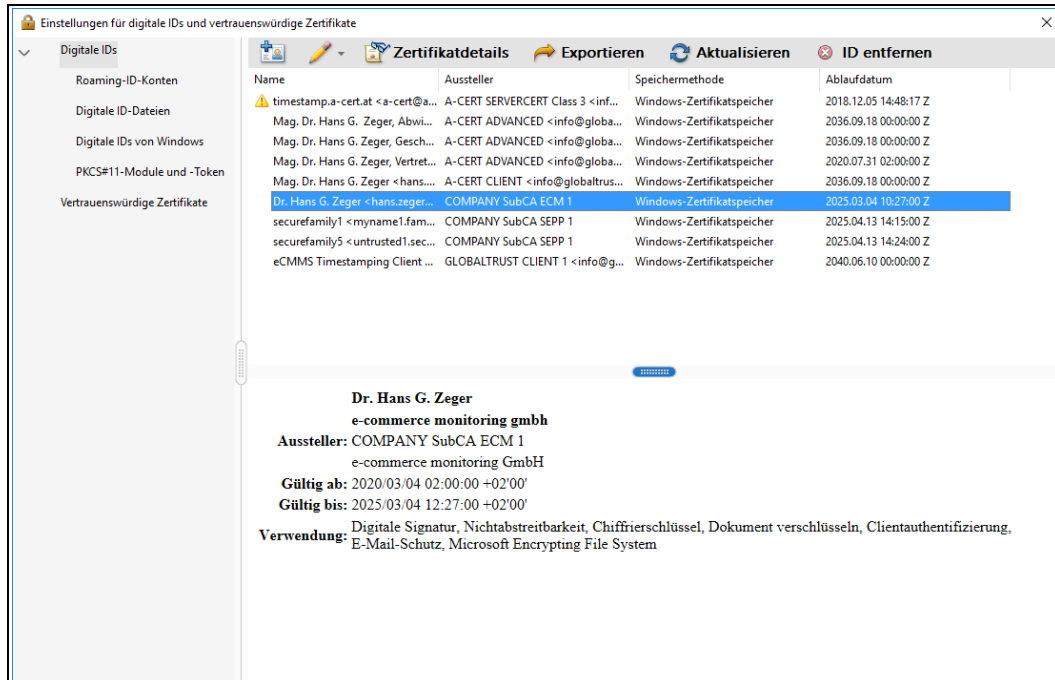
Einstellungen für digitale IDs und vertrauenswürdige Zertifikate

Digitale IDs
Roaming-ID-Konten
Digitale ID-Dateien
Digitale IDs von Windows
PKCS#11-Module und -Token
Vertrauenswürdige Zertifikate

Zertifikatdetails Exportieren Aktualisieren ID entfernen

| Name | Aussteller | Speichermethode | Ablaufdatum |
|---|---|---|---|
| timestamp.a-cert.at <a-cert@a... | A-CERT SERVERCERT Class 3 <inf... | Windows-Zertifikatspeicher | 2018.12.05 14:48:17 Z |
| Mag. Dr. Hans G. Zeger, Abwi... | A-CERT ADVANCED <info@globa... | Windows-Zertifikatspeicher | 2036.09.18 00:00:00 Z |
| Mag. Dr. Hans G. Zeger, Gesch... | A-CERT ADVANCED <info@globa... | Windows-Zertifikatspeicher | 2036.09.18 00:00:00 Z |
| Mag. Dr. Hans G. Zeger, Vertret... | A-CERT ADVANCED <info@globa... | Windows-Zertifikatspeicher | 2020.07.31 02:00:00 Z |
| Mag. Dr. Hans G. Zeger <hans.... | A-CERT CLIENT <info@globaltrus... | Windows-Zertifikatspeicher | 2036.09.18 00:00:00 Z |
| Dr. Hans G. Zeger <hans.zeger... | COMPANY SubCA ECM 1 | Windows-Zertifikatspeicher | 2025.03.04 10:27:00 Z |
| securefamily1 <myname1.fam... | COMPANY SubCA SEPP 1 | Windows-Zertifikatspeicher | 2025.04.13 14:15:00 Z |
| securefamily5 <untrusted1.sec... | COMPANY SubCA SEPP 1 | Windows-Zertifikatspeicher | 2025.04.13 14:24:00 Z |
| eCMMS Timestamping Client ... | GLOBALTRUST CLIENT 1 <info@g... | Windows-Zertifikatspeicher | 2040.06.10 00:00:00 Z |

Dr. Hans G. Zeger
e-commerce monitoring gmbh
Aussteller: COMPANY SubCA ECM 1
e-commerce monitoring GmbH
Gültig ab: 2020/03/04 02:00:00 +02'00'
Gültig bis: 2025/03/04 12:27:00 +02'00'
Verwendung: Digitale Signatur, Nichtabstreitbarkeit, Chiffrierschlüssel, Dokument verschlüsseln, Clientauthentifizierung, E-Mail-Schutz, Microsoft Encrypting File System